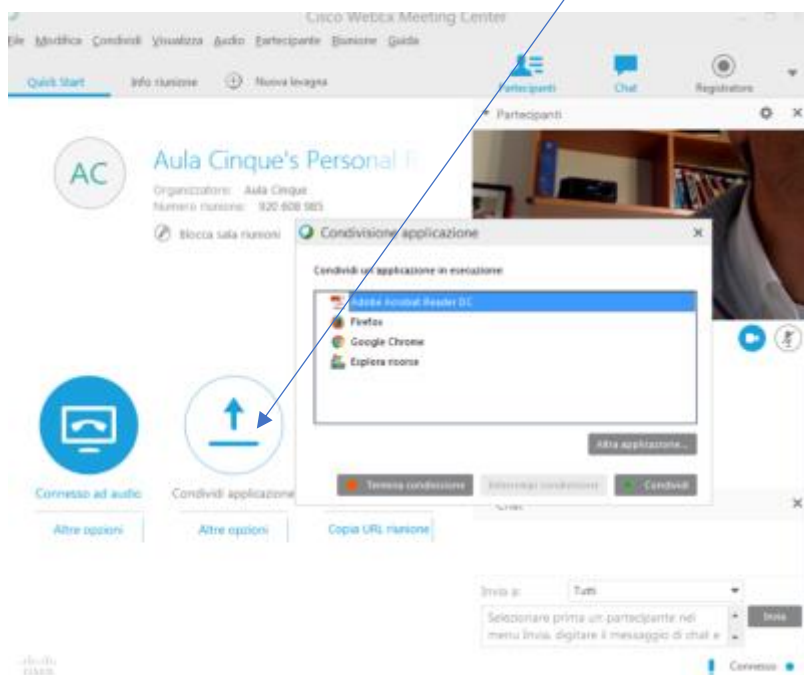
Cisco WebEx Meeting Center

File Modifica Condividi Visualizza Audio Partecipante Riunione Guida

Quick Start Info riunione Nuova linguetta

Partecipanti Chat Registratore

Partecipanti

AC

Aula Cinque's Personal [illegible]

Organizzatore: Aula Cinque
Numero riunione: 920 608 985

Blocca sala riunioni

Condivisione applicazione

Condividi un'applicazione in esecuzione

Adobe Acrobat Reader DC
Firefox
Google Chrome
Esplora risorse

Altra applicazione...

Termina condivisione Interrompi condivisione Condividi

Connesso ad audio Condividi applicazione

Altre opzioni Altre opzioni Copia URL riunione

Chat

Invia a: Tutti

Selezionare prima un partecipante nel menu Invia, digitare il messaggio di chat e

Invia

Connesso